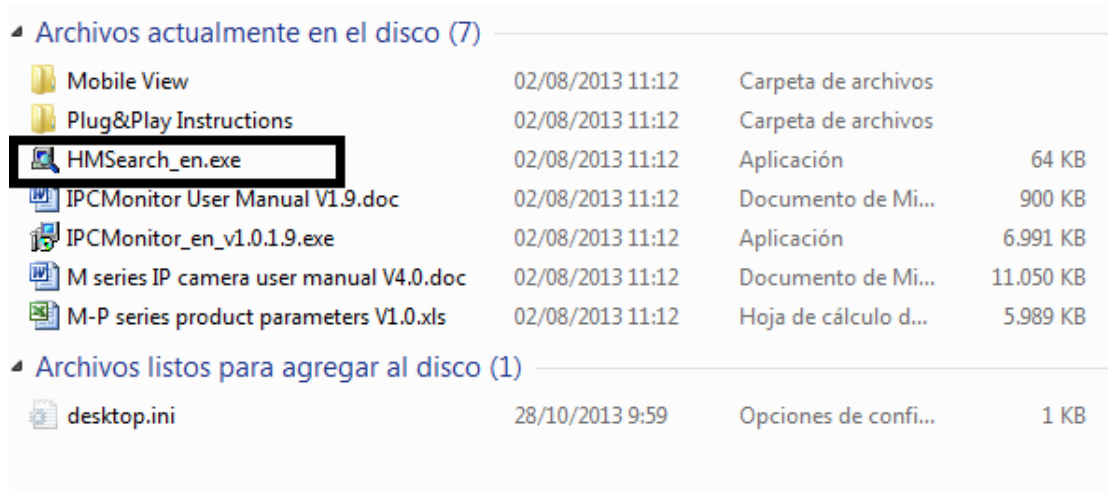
Archivos actualmente en el disco (7)

| | | | |
|---|---|---|---|
| Mobile View | 02/08/2013 11:12 | Carpeta de archivos | |
| Plug&Play Instructions | 02/08/2013 11:12 | Carpeta de archivos | |
| HMSearch_en.exe | 02/08/2013 11:12 | Aplicación | 64 KB |
| IPCMonitor User Manual V1.9.doc | 02/08/2013 11:12 | Documento de Mi... | 900 KB |
| IPCMonitor_en_v1.0.1.9.exe | 02/08/2013 11:12 | Aplicación | 6.991 KB |
| M series IP camera user manual V4.0.doc | 02/08/2013 11:12 | Documento de Mi... | 11.050 KB |
| M-P series product parameters V1.0.xls | 02/08/2013 11:12 | Hoja de cálculo d... | 5.989 KB |

Archivos listos para agregar al disco (1)

| | | | |
|---|---|---|---|
| desktop.ini | 28/10/2013 9:59 | Opciones de confi... | 1 KB |